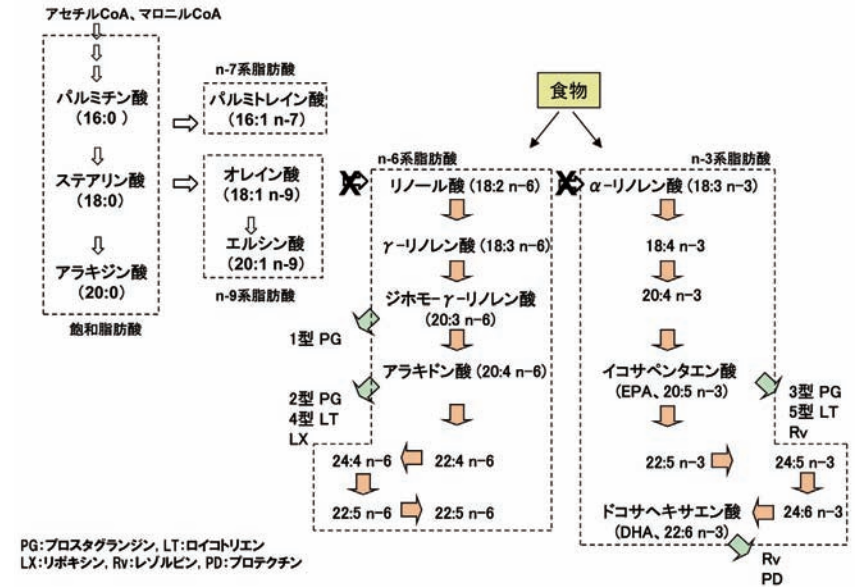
アセチルCoA、マロニルCoA

パルミチン酸
(16:0)

ステアリン酸
(18:0)

アラキジン酸
(20:0)

飽和脂肪酸

n-7系脂肪酸
パルミトレイン酸
(16:1 n-7)

オレイン酸
(18:1 n-9)
エルシン酸
(20:1 n-9)
n-9系脂肪酸

食物

n-6系脂肪酸
リノール酸 (18:2 n-6)
γ-リノレン酸 (18:3 n-6)
ジホモ-γ-リノレン酸
(20:3 n-6)
1型 PG
アラキドン酸 (20:4 n-6)
2型 PG
4型 LT
LX
24:4 n-6
22:4 n-6
22:5 n-6
22:5 n-6

n-3系脂肪酸
α-リノレン酸 (18:3 n-3)
18:4 n-3
20:4 n-3
イコサペンタエン酸
(EPA、20:5 n-3)
3型 PG
5型 LT
Rv
22:5 n-3
24:5 n-3
24:6 n-3
ドコサヘキサエン酸
(DHA、22:6 n-3)
Rv
PD

PG:プロスタグランジン, LT:ロイコトリエン
LX:リポキシン, Rv:レゾルビン, PD:プロテクチン